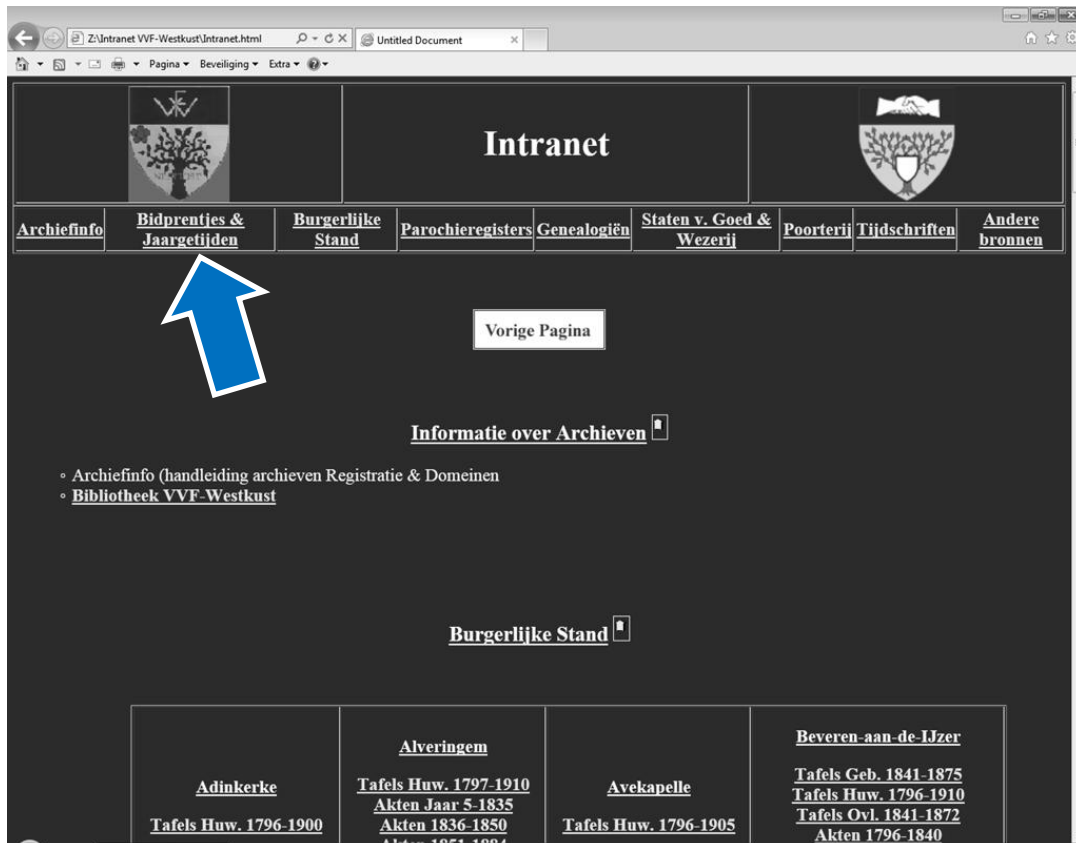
Z:\Intranet VVF-Westkust\Intranet.html

Untitled Document

Pagina ▾ Beveiliging ▾ Extra ▾

Intranet

| Archiefinfo | Bidprentjes & Jaargetijden | Burgerlijke Stand | Parochieregisters | Genealogiën | Staten v. Goed & Wezerij | Poorterij | Tijdschriften | Andere bronnen |
|---|---|---|---|---|---|---|---|---|

Vorige Pagina

Informatie over Archieven

◦ Archiefinfo (handleiding archieven Registratie & Domeinen
◦ Bibliotheek VVF-Westkust

Burgerlijke Stand

| Adinkerke<br><br>Tafels Huw. 1796-1900 | Alveringem<br><br>Tafels Huw. 1797-1910<br>Akten Jaar 5-1835<br>Akten 1836-1850<br>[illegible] | Avekapelle<br><br>Tafels Huw. 1796-1905 | Beveren-aan-de-IJzer<br><br>Tafels Geb. 1841-1875<br>Tafels Huw. 1796-1910<br>Tafels Ovl. 1841-1872<br>Akten 1796-1840 |
|---|---|---|---|